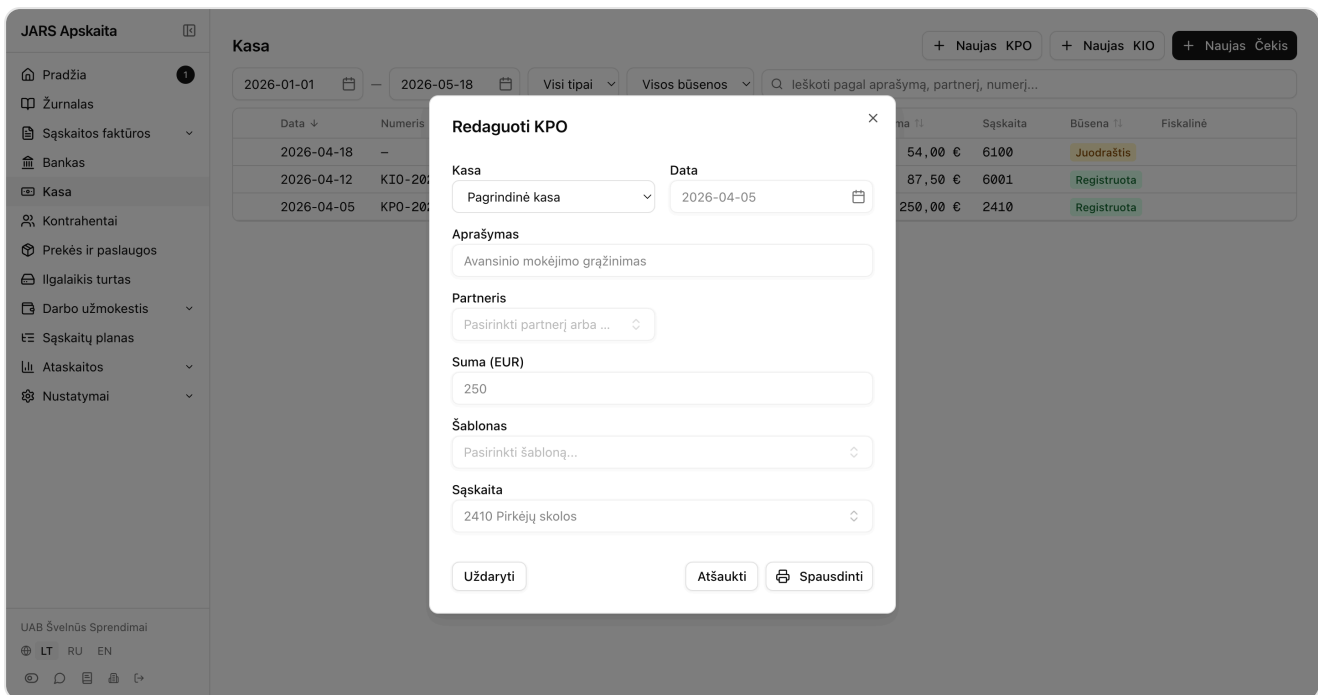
JARS Apskaita

Pradžia 1
Žurnalas
Sąskaitos faktūros
Bankas
Kasa
Kontrahentai
Prekės ir paslaugos
Ilgalaikis turtas
Darbo užmokestis
Sąskaitų planas
Ataskaitos
Nustatymai

UAB Švelnūs Sprendimai
LT RU EN

Kasa

+ Naujas KPO + Naujas KIO + Naujas Čekis

2026-01-01 — 2026-05-18 Visi tipai Visos būsenos Ieškoti pagal aprašymą, partnerį, numerį...

| Data | Numeris | ma | Sąskaita | Būsena | Fiskalinė |
|---|---|---|---|---|---|
| 2026-04-18 | – | 54,00 € | 6100 | Juodraštis | |
| 2026-04-12 | KIO-202 | 87,50 € | 6001 | Registruota | |
| 2026-04-05 | KPO-202 | 250,00 € | 2410 | Registruota | |

Redaguoti KPO

Kasa
Pagrindinė kasa

Data
2026-04-05

Aprašymas
Avansinio mokėjimo grąžinimas

Partneris
Pasirinkti partnerį arba ...

Suma (EUR)
250

Šablonas
Pasirinkti šabloną...

Sąskaita
2410 Pirkėjų skolos

Uždaryti Atšaukti Spausdinti